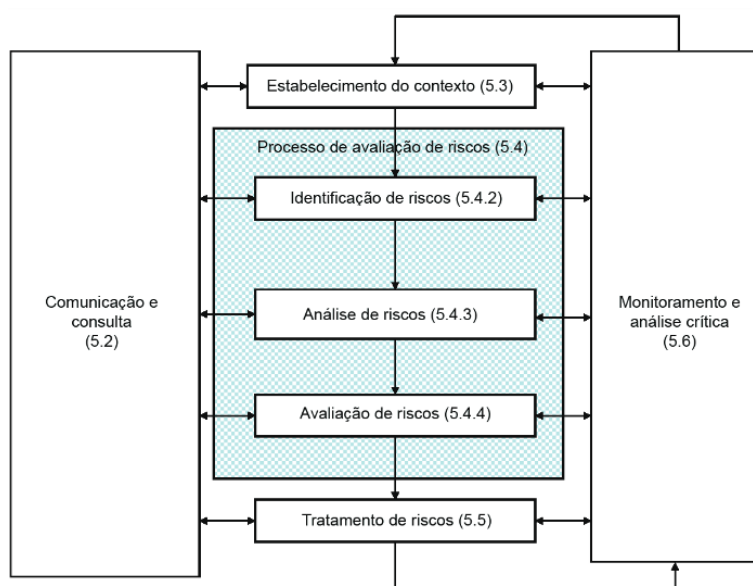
Estabelecimento do contexto (5.3)

Processo de avaliação de riscos (5.4)

Identificação de riscos (5.4.2)

Análise de riscos (5.4.3)

Avaliação de riscos (5.4.4)

Tratamento de riscos (5.5)

Comunicação e consulta (5.2)

Monitoramento e análise crítica (5.6)